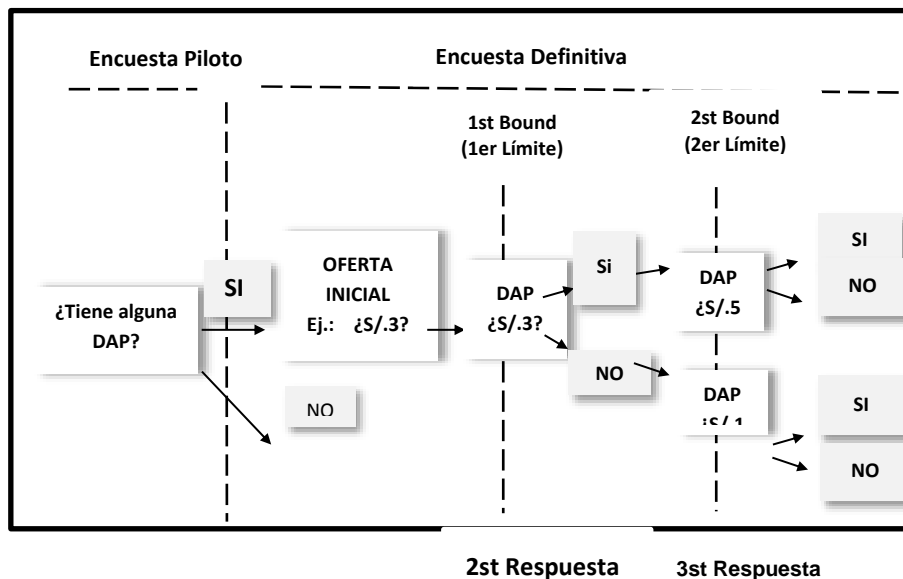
Encuesta Piloto

Encuesta Definitiva

1st Bound
(1er Límite)

2st Bound
(2er Límite)

¿Tiene alguna DAP?

SI

NO

OFERTA INICIAL
Ej.: ¿S/.3?

DAP
¿S/.3?

Si

NO

DAP
¿S/.5

DAP
¿S/.1

SI

NO

SI

NO

2st Respuesta

3st Respuesta